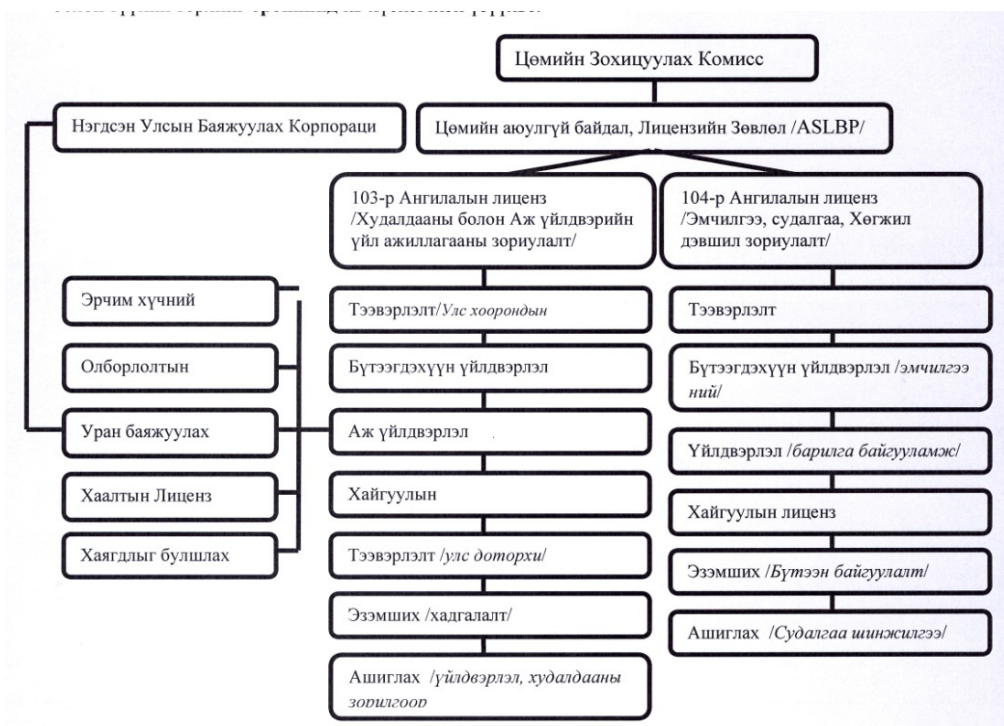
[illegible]

Цөмийн Зохицуулах Комисс

Нэгдсэн Улсын Баяжуулах Корпораци

Цөмийн аюулгүй байдал, Лицензийн Зөвлөл /ASLBP/

103-р Ангилалын лиценз /Худалдааны болон Аж үйлдвэрийн үйл ажиллагааны зориулалт/

104-р Ангилалын лиценз /Эмчилгээ, судалгаа, Хөгжил дэвшил зориулалт/

Эрчим хүчний

Олборлолтын

Уран баяжуулах

Хаалтын Лиценз

Хаягдлыг булшлах

Тээвэрлэлт/Улс хоорондын

Бүтээгдэхүүн үйлдвэрлэл

Аж үйлдвэрлэл

Хайгуулын

Тээвэрлэлт /улс доторхи/

Эзэмших /хадгалалт/

Ашиглах /үйлдвэрлэл, худалдааны зорилгоор

Тээвэрлэлт

Бүтээгдэхүүн үйлдвэрлэл /эмчилгээний/

Үйлдвэрлэл /барилга байгууламж/

Хайгуулын лиценз

Эзэмших /Бүтээн байгуулалт/

Ашиглах /Судалгаа шинжилгээ/